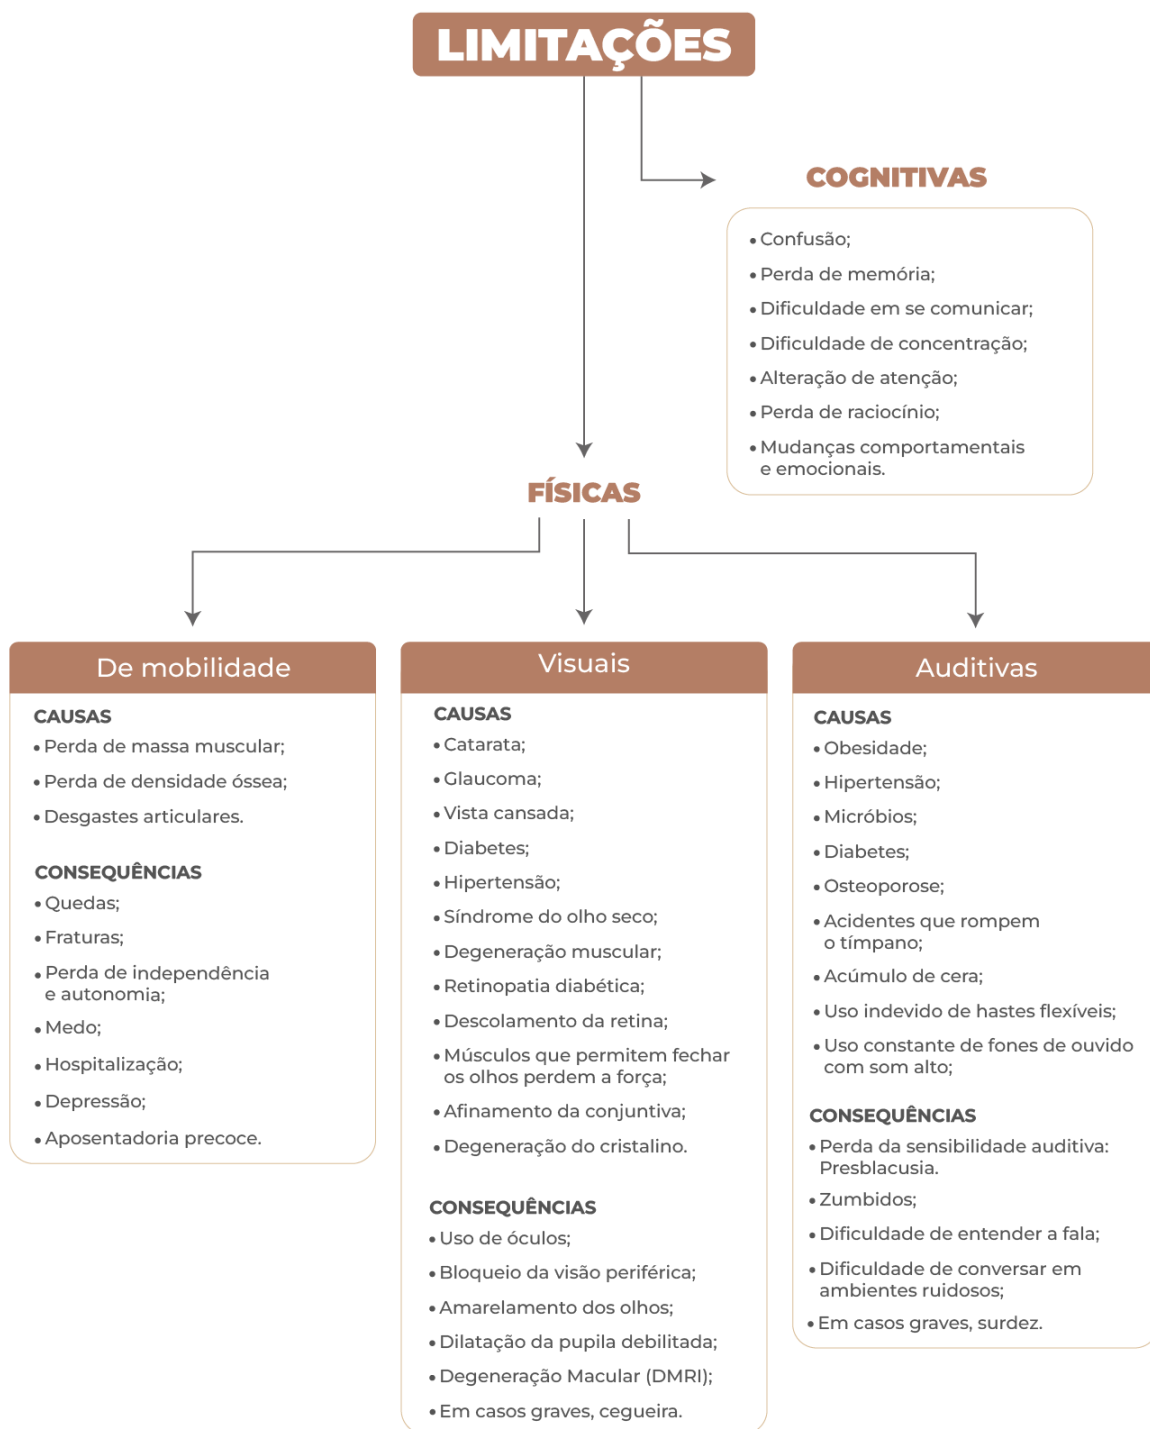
LIMITAÇÕES

COGNITIVAS

• Confusão;
• Perda de memória;
• Dificuldade em se comunicar;
• Dificuldade de concentração;
• Alteração de atenção;
• Perda de raciocínio;
• Mudanças comportamentais e emocionais.

FÍSICAS

De mobilidade

CAUSAS
• Perda de massa muscular;
• Perda de densidade óssea;
• Desgastes articulares.

CONSEQUÊNCIAS
• Quedas;
• Fraturas;
• Perda de independência e autonomia;
• Medo;
• Hospitalização;
• Depressão;
• Aposentadoria precoce.

Visuais

CAUSAS
• Catarata;
• Glaucoma;
• Vista cansada;
• Diabetes;
• Hipertensão;
• Síndrome do olho seco;
• Degeneração muscular;
• Retinopatia diabética;
• Descolamento da retina;
• Músculos que permitem fechar os olhos perdem a força;
• Afinamento da conjuntiva;
• Degeneração do cristalino.

CONSEQUÊNCIAS
• Uso de óculos;
• Bloqueio da visão periférica;
• Amarelamento dos olhos;
• Dilatação da pupila debilitada;
• Degeneração Macular (DMRI);
• Em casos graves, cegueira.

Auditivas

CAUSAS
• Obesidade;
• Hipertensão;
• Micróbios;
• Diabetes;
• Osteoporose;
• Acidentes que rompem o tímpano;
• Acúmulo de cera;
• Uso indevido de hastes flexíveis;
• Uso constante de fones de ouvido com som alto;

CONSEQUÊNCIAS
• Perda da sensibilidade auditiva: Presblacusia.
• Zumbidos;
• Dificuldade de entender a fala;
• Dificuldade de conversar em ambientes ruidosos;
• Em casos graves, surdez.